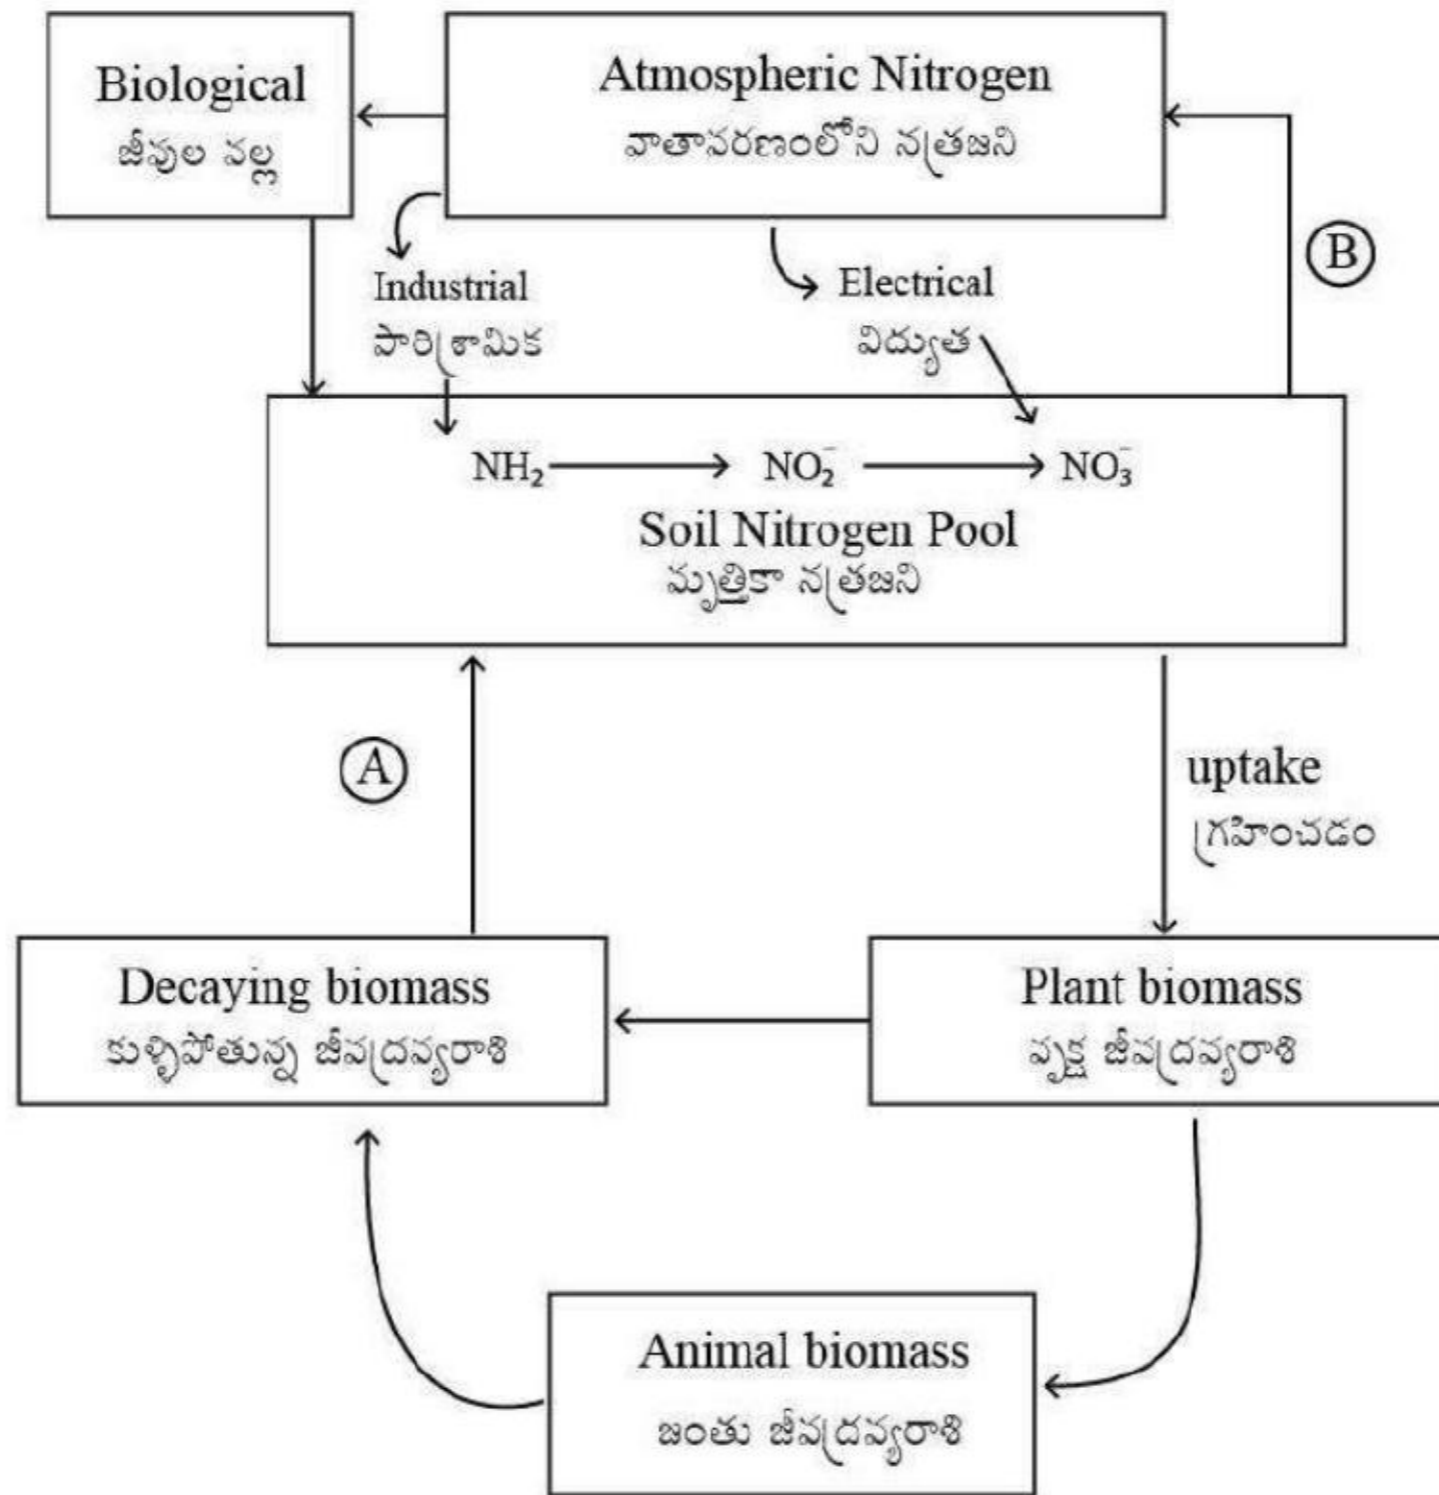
Biological
జీవుల వల్ల

Atmospheric Nitrogen
వాతావరణంలోని నత్రజని

Industrial
పారిశ్రామిక

Electrical
విద్యుత

B

$NH_2$ → $NO_2^-$ → $NO_3^-$
Soil Nitrogen Pool
మృత్తికా నత్రజని

A

uptake
గ్రహించడం

Decaying biomass
కుళ్ళిపోతున్న జీవద్రవ్యరాశి

Plant biomass
వృక్ష జీవద్రవ్యరాశి

Animal biomass
జంతు జీవద్రవ్యరాశి